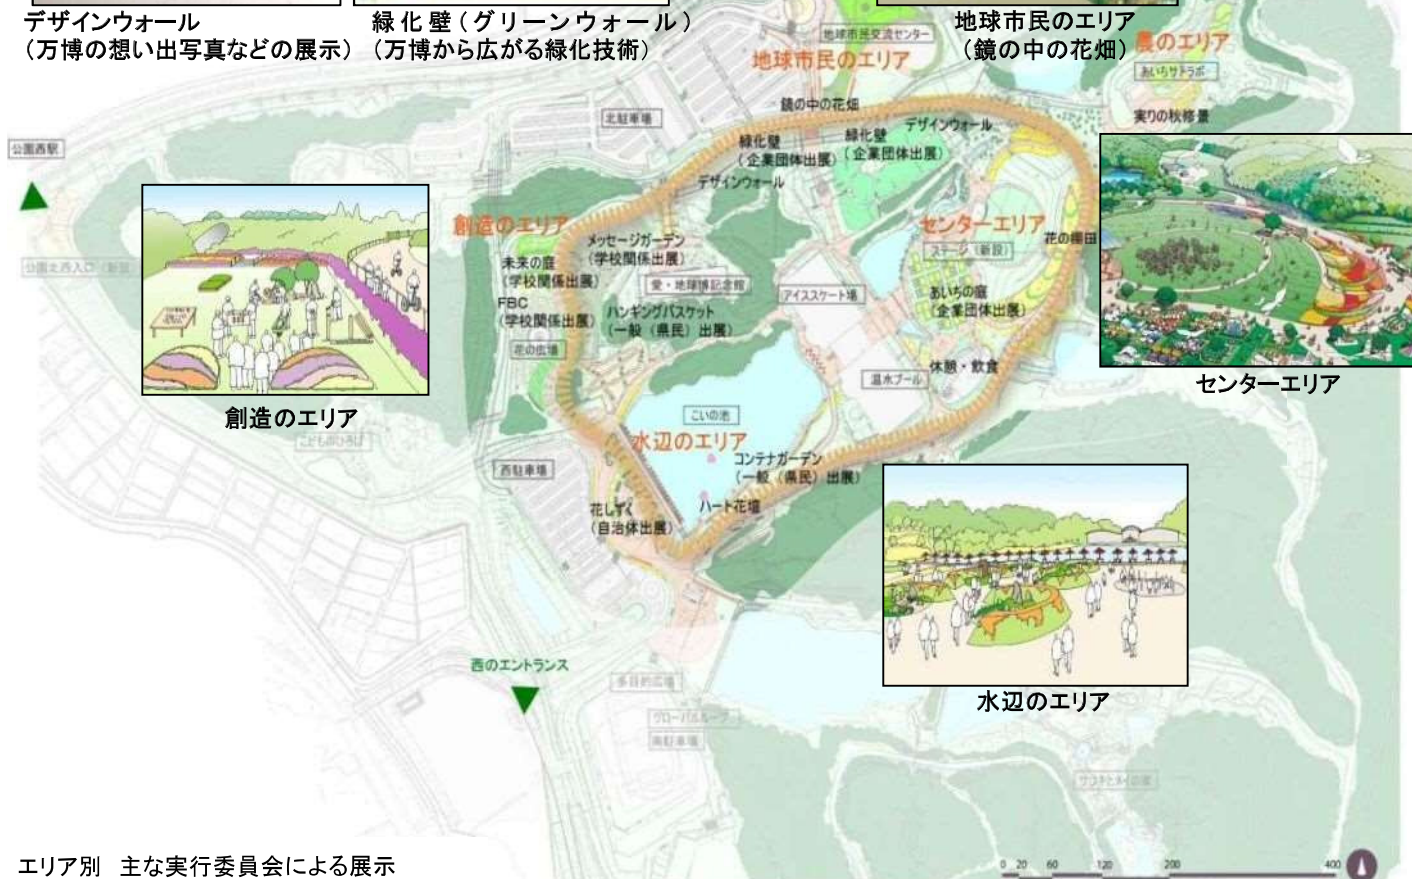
デザインウォール
（万博の想い出写真などの展示）

緑化壁（グリーンウォール）
（万博から広がる緑化技術）

地球市民のエリア
（鏡の中の花畑）

地球市民交流センター
地球市民のエリア
農のエリア
あいちサトラボ
実りの秋修景
公園西駅
北駐車場
鏡の中の花畑
緑化壁
（企業団体出展）
緑化壁
（企業団体出展）
デザインウォール
デザインウォール
創造のエリア
センターエリア
メッセージガーデン
（学校関係出展）
未来の庭
（学校関係出展）
愛・地球博記念館
ステージ（新設）
花の棚田
FBC
（学校関係出展）
ハンギングバスケット
（一般（県民）出展）
アイススケート場
あいちの庭
（企業団体出展）
花の広場
温水プール
休憩・飲食
公園西入口（新設）
こいの池
水辺のエリア
コンテナガーデン
（一般（県民）出展）
西駐車場
花しずく
（自治体出展）
ハート花壇
こどもの広場
西のエントランス
多目的広場
グローバルループ
南駐車場
サツキとメイの家

創造のエリア

センターエリア

水辺のエリア

エリア別　主な実行委員会による展示

0 20 60 120 200 400